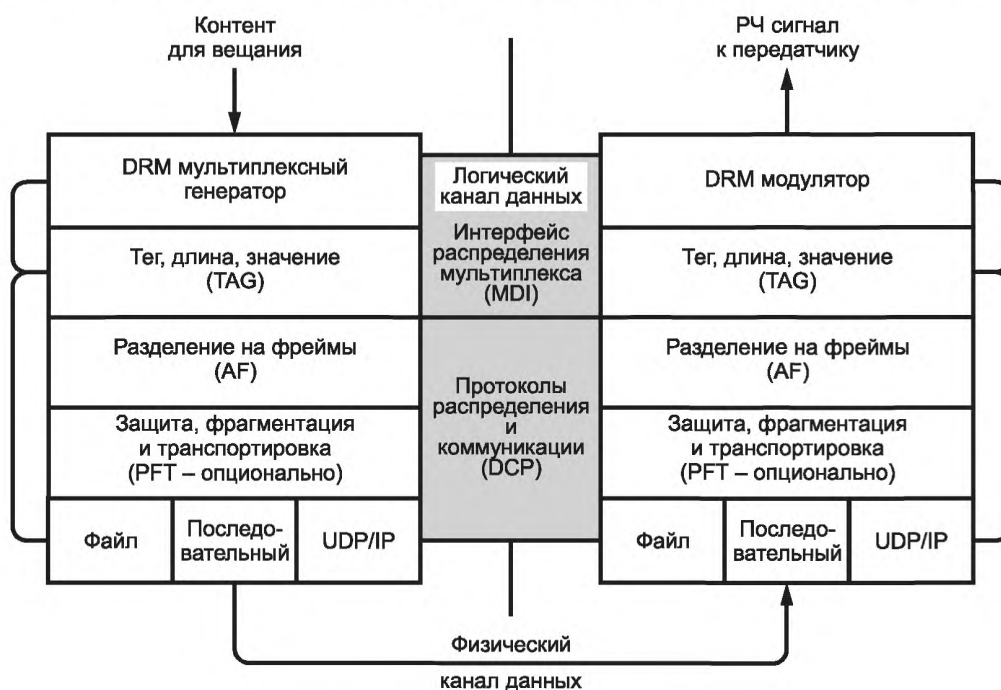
Контент для вещания

РЧ сигнал к передатчику

DRM мультиплексный генератор

Тег, длина, значение (TAG)

Разделение на фреймы (AF)

Защита, фрагментация и транспортировка (PFT – опционально)

| Файл | Последовательный | UDP/IP |
|---|---|---|

Логический канал данных

Интерфейс распределения мультиплекса (MDI)

Протоколы распределения и коммуникации (DCP)

DRM модулятор

Тег, длина, значение (TAG)

Разделение на фреймы (AF)

Защита, фрагментация и транспортировка (PFT – опционально)

| Файл | Последовательный | UDP/IP |
|---|---|---|

Физический канал данных